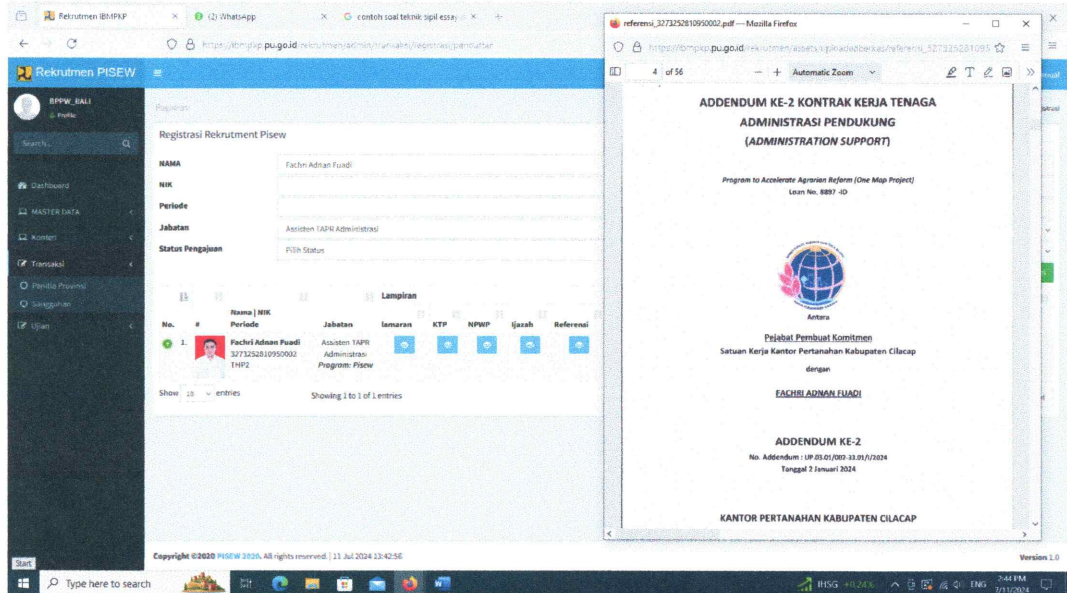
Rekrutmen IBMPKP
(2) WhatsApp
contoh soal teknik sipil essay
https://ibmpkp.pu.go.id/rekrutmen/admin/transaksi/registrasi/pendaftar

Rekrutmen PISEW

BPPW_BALI
Profile

Search...

Dashboard
MASTER DATA
Konten
Transaksi
Panitia Provinsi
Sanggahan
Ujian

Registrasi Rekrutment Pisew

NAMA: Fachri Adnan Fuadi
NIK
Periode
Jabatan: Assisten TAPR Administrasi
Status Pengajuan: Pilih Status

Lampiran

| No. | # | Nama \| NIK Periode | Jabatan | lamaran | KTP | NPWP | Ijazah | Referensi |
|---|---|---|---|---|---|---|---|---|
| 1. | | Fachri Adnan Fuadi 3273252810950002 THP2 | Assisten TAPR Administrasi Program: Pisew | | | | | |

Show 10 entries
Showing 1 to 1 of 1 entries

Copyright ©2020 PISEW 2020. All rights reserved. | 11 Jul 2024 13:42:56
Version 1.0

referensi_3273252810950002.pdf — Mozilla Firefox
https://ibmpkp.pu.go.id/rekrutmen/assets/uploadedberkas/referensi_3273252810950002
4 of 56
Automatic Zoom

ADDENDUM KE-2 KONTRAK KERJA TENAGA ADMINISTRASI PENDUKUNG
(ADMINISTRATION SUPPORT)

Program to Accelerate Agrarian Reform (One Map Project)
Loan No. 8897 -ID

Antara

Pejabat Pembuat Komitmen
Satuan Kerja Kantor Pertanahan Kabupaten Cilacap

dengan

FACHRI ADNAN FUADI

ADDENDUM KE-2
No. Addendum : UP.03.01/003-33.01/I/2024
Tanggal 2 Januari 2024

KANTOR PERTANAHAN KABUPATEN CILACAP

Start
Type here to search
IHSG +0,24%
ENG
2:44 PM
7/11/2024